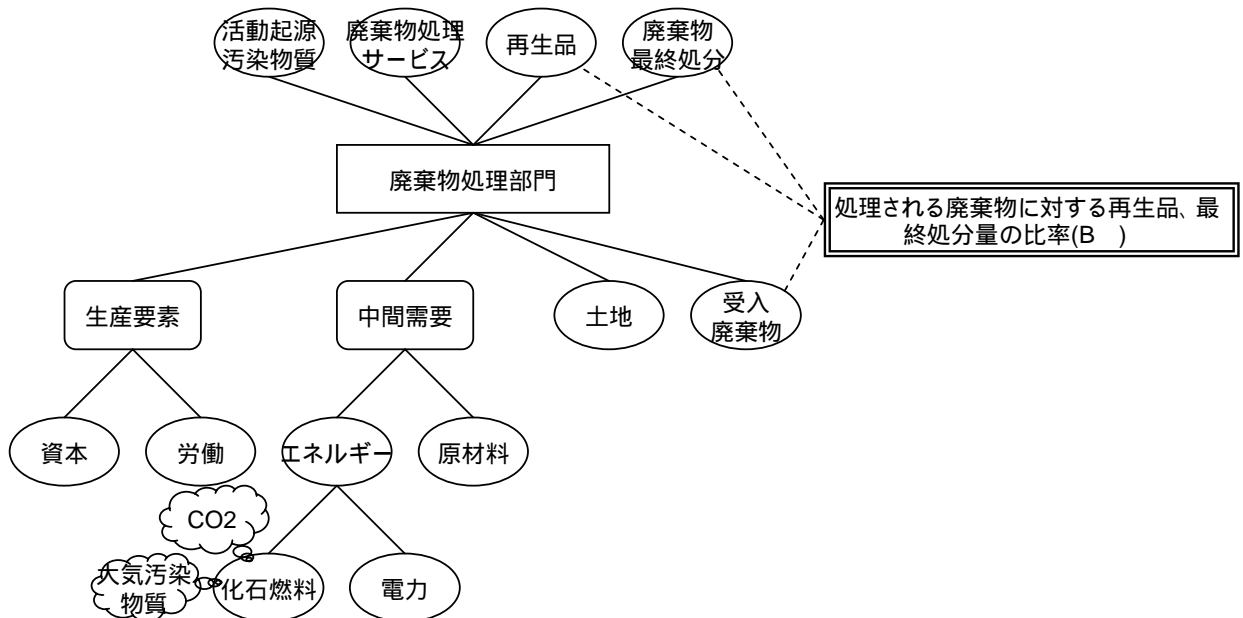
活動起源汚染物質

廃棄物処理サービス

再生品

廃棄物最終処分

廃棄物処理部門

処理される廃棄物に対する再生品、最終処分量の比率(B )

生産要素

中間需要

土地

受入廃棄物

資本

労働

エネルギー

原材料

CO2

大気汚染物質

化石燃料

電力